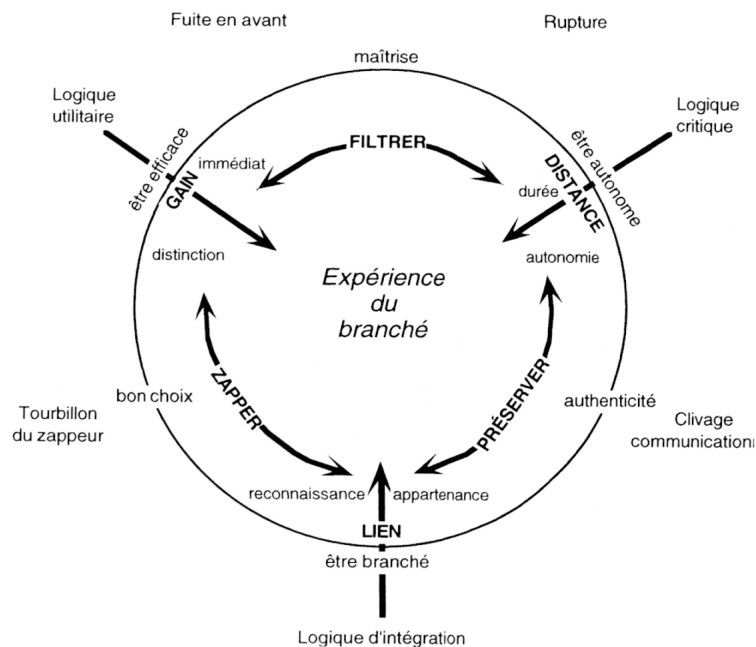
Fuite en avant

Rupture

maîtrise

Logique utilitaire

Logique critique

FILTRER

être efficace

GAIN

immédiat

être autonome

DISTANCE

durée

distinction

autonomie

Expérience du branché

ZAPPER

PRÉSERVER

bon choix

authenticité

Tourbillon du zappeur

Clivage communicationn

reconnaissance

appartenance

LIEN

être branché

Logique d'intégration